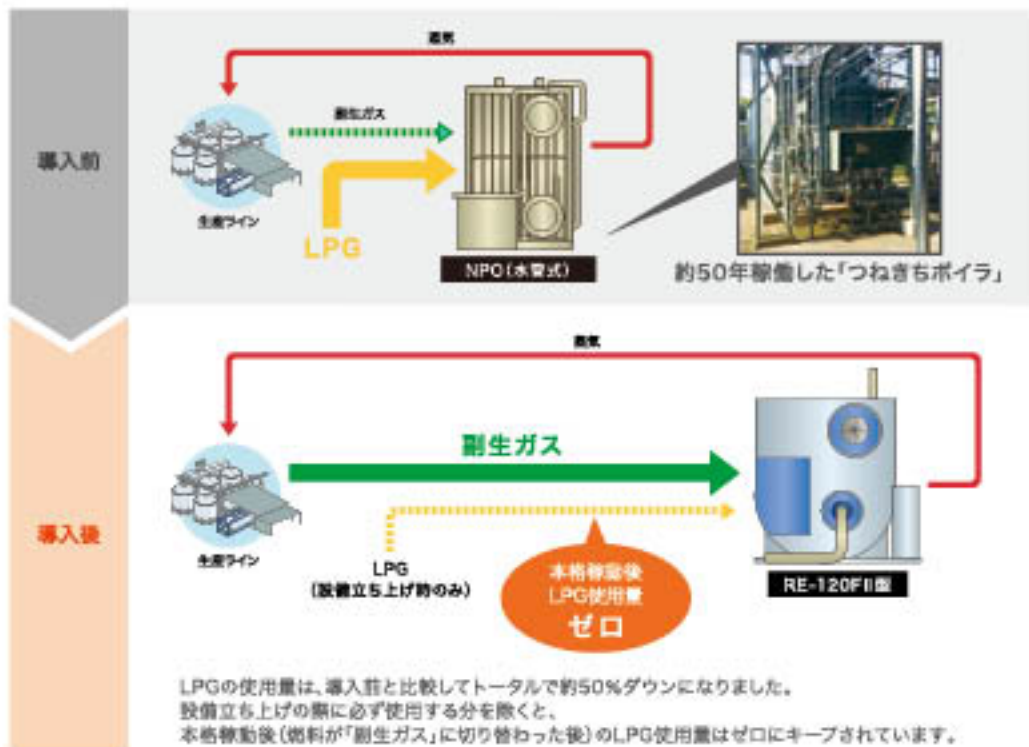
導入前

蒸気

副生ガス

生産ライン

LPG

NPO（水管式）

約50年稼働した「つねきちボイラ」

導入後

蒸気

副生ガス

生産ライン

LPG
（設備立ち上げ時のみ）

本格稼動後
LPG使用量
ゼロ

RE-120FII型

LPGの使用量は、導入前と比較してトータルで約50%ダウンになりました。
設備立ち上げの際に必ず使用する分を除くと、
本格稼動後（燃料が「副生ガス」に切り替わった後）のLPG使用量はゼロにキープされています。